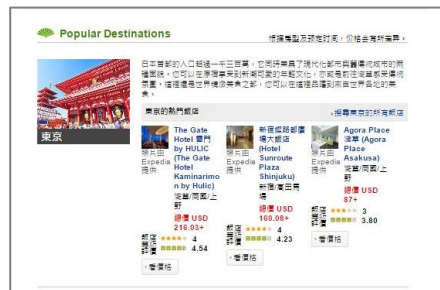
Popular Destinations

根據房型及預訂時間，價格會有所差異。

日本首都的人口超過一千三百萬，它同時兼具了現代化都市與醫療城市的風情面貌，您可以在原宿享受到新潮可愛的年輕文化，亦或是前往淺草感受傳統氣息，這裡還是日本時尚與美食之都，您可以在這裡品嘗到來自世界各地的美食。

東京

東京的熱門飯店

›搜尋東京的所有飯店

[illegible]
Expedia 提供

The Gate Hotel 雷門 by HULIC (The Gate Hotel Kaminarimon by Hulic)
淺草/兩國/上野
總價 USD 216.03+
4
4.54
›看價格

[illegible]
Expedia 提供

新宿姐路都酒場大飯店 (Hotel Sunroute Plaza Shinjuku)
新宿/東目黑場
總價 USD 160.08+
4
4.23
›看價格

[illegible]
Expedia 提供

Agora Place 淺草 (Agora Place Asakusa)
淺草/兩國/上野
總價 USD 87+
3
3.80
›看價格